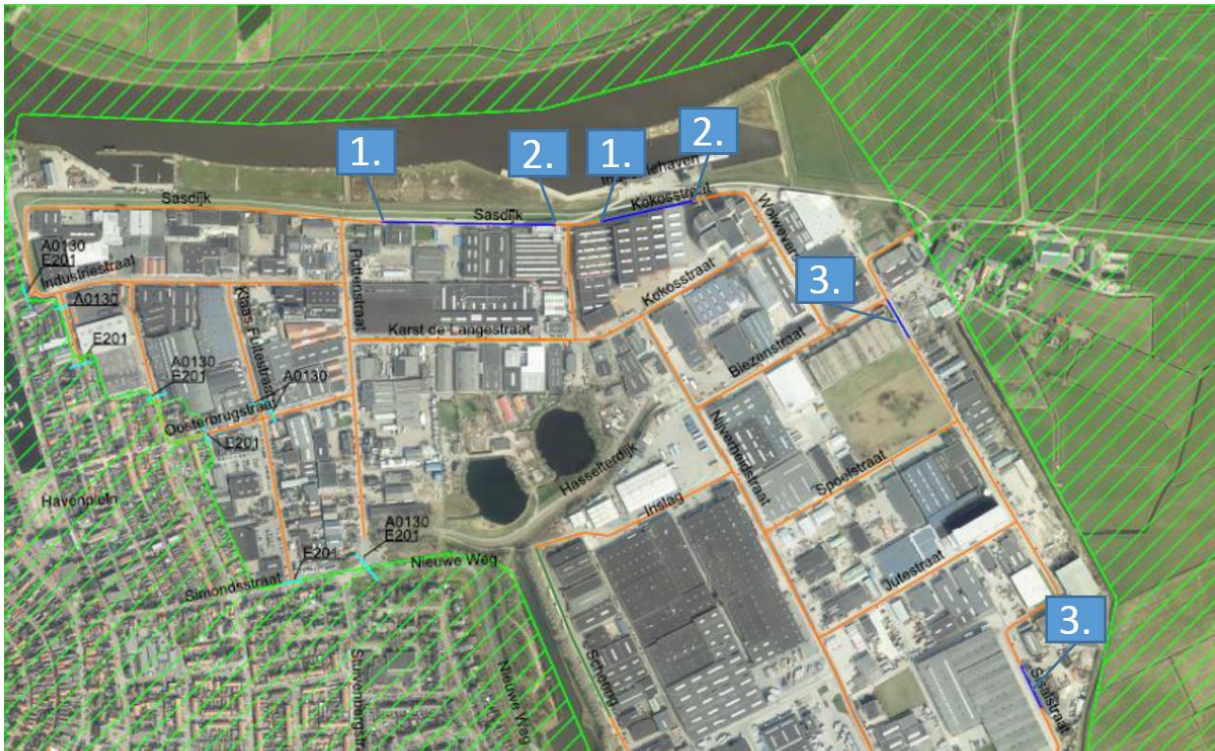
1.
2.
1.
2.
Sasdijk
Sasdijk
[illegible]haven
Kokosstraat
Wolweverstraat
A0130
E201
Industriestraat
A0130
E201
Pottenstraat
Karst de Langestraat
Kokosstraat
3.
Klaas Fuitestraat
A0130
E201
A0130
Oosterbrugstraat
E201
Biezenstraat
Nijverheidsstraat
Hasseltdijk
Spoelstraat
Havenplein
Inslag
A0130
E201
E201
Nieuwe Weg
Simondsstraat
Jutestraat
Stuivenbergstraat
Nieuwe Weg
Schering
3.
Sisalstraat